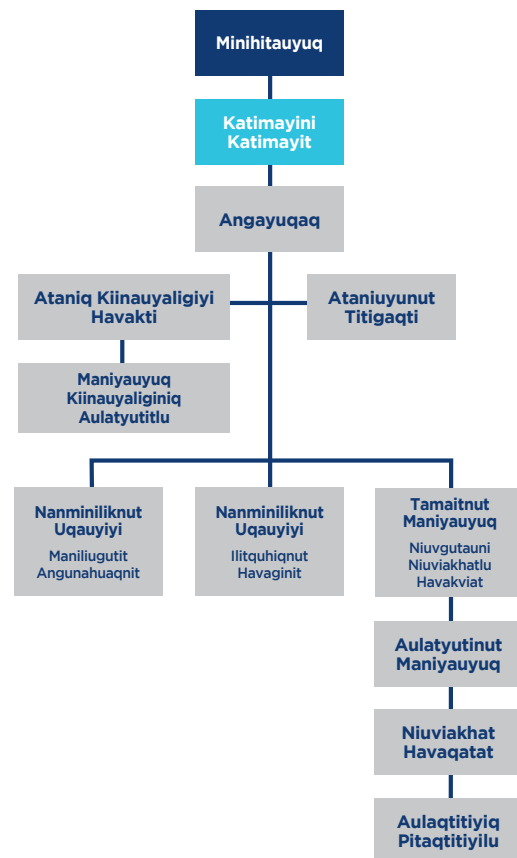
Minihitauyuq

Katimayini Katimayit

Angayuqaq

Ataniq Kiinauyaligiyi Havakti

Ataniuyunut Titigaqti

Maniyauyuq Kiinauyaliginiq Aulatyutitlu

Nanminiliknut Uqauyiyi
Maniliugutit Angunahuaqnit

Nanminiliknut Uqauyiyi
Ilitquhiqnut Havaginit

Tamaitnut Maniyauyuq
Niuvgutauni Niuviakhatlu Havakviat

Aulatyutinut Maniyauyuq

Niuviakhat Havaqatat

Aulaqtitiyiq Pitaqtitiyilu